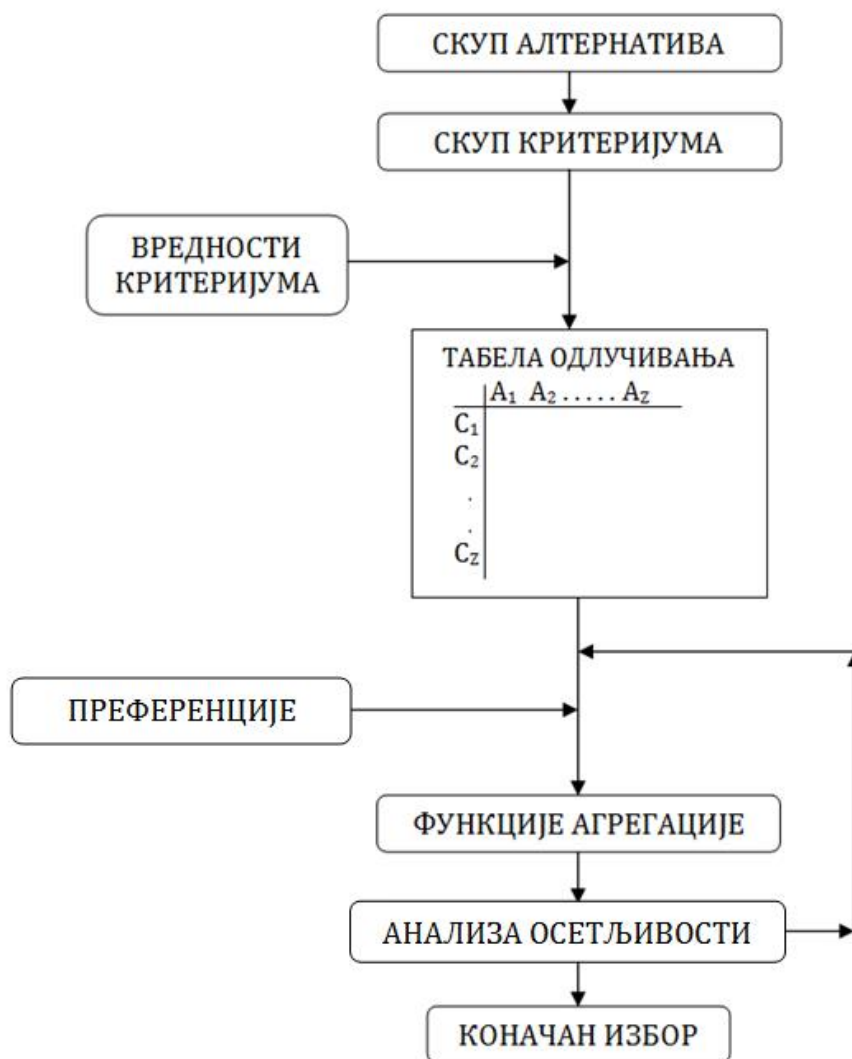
СКУП АЛТЕРНАТИВА

СКУП КРИТЕРИЈУМА

ВРЕДНОСТИ КРИТЕРИЈУМА

ТАБЕЛА ОДЛУЧИВАЊА

| | $A_1$ | $A_2 \ldots\ldots A_Z$ |
|---|---|---|
| $C_1$ | | |
| $C_2$ | | |
| . | | |
| . | | |
| $C_Z$ | | |

ПРЕФЕРЕНЦИЈЕ

ФУНКЦИЈЕ АГРЕГАЦИЈЕ

АНАЛИЗА ОСЕТЉИВОСТИ

КОНАЧАН ИЗБОР